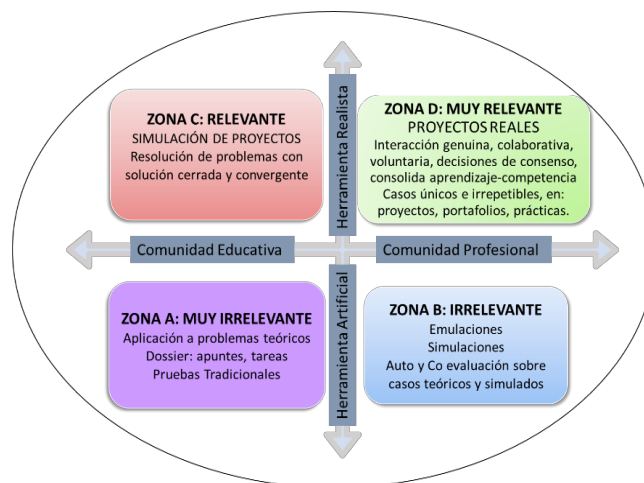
ZONA C: RELEVANTE
SIMULACIÓN DE PROYECTOS
Resolución de problemas con solución cerrada y convergente

Herramienta Realista

ZONA D: MUY RELEVANTE
PROYECTOS REALES
Interacción genuina, colaborativa, voluntaria, decisiones de consenso, consolida aprendizaje-competencia
Casos únicos e irrepetibles, en: proyectos, portafolios, prácticas.

Comunidad Educativa

Comunidad Profesional

ZONA A: MUY IRRELEVANTE
Aplicación a problemas teóricos
Dossier: apuntes, tareas
Pruebas Tradicionales

Herramienta Artificial

ZONA B: IRRELEVANTE
Emulaciones
Simulaciones
Auto y Co evaluación sobre casos teóricos y simulados